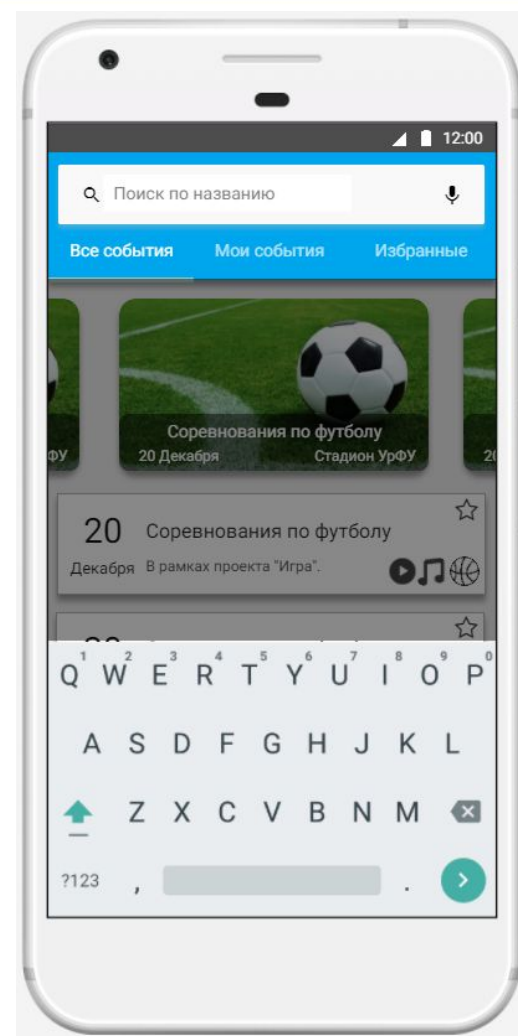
12:00

Поиск по названию

Все события Мои события Избранные

ФУ

Соревнования по футболу
20 Декабря Стадион УрФУ

20

20 Соревнования по футболу
Декабря В рамках проекта "Игра".

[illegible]

1 2 3 4 5 6 7 8 9 0
Q W E R T Y U I O P
A S D F G H J K L
Z X C V B N M
?123 , .